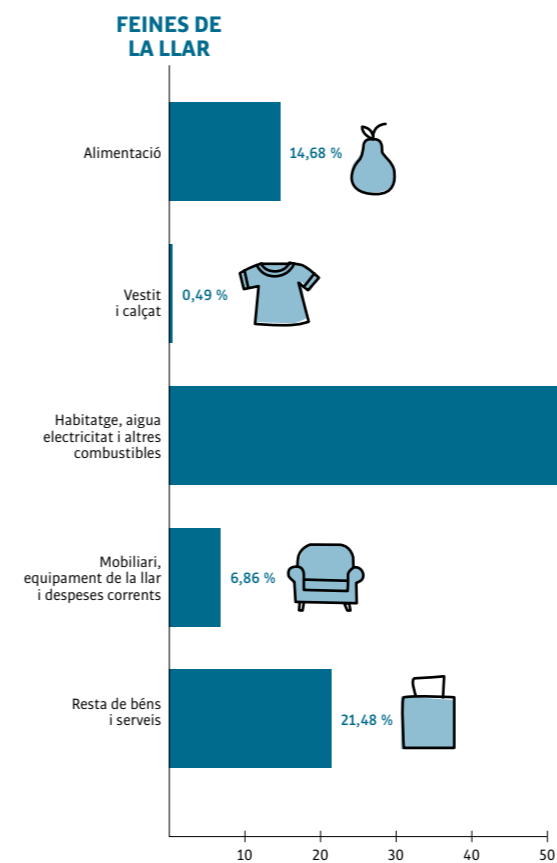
FEINES DE LA LLAR

Alimentació

14,68 %

Vestit i calçat

0,49 %

Habitatge, aigua electricitat i altres combustibles

Mobiliari, equipament de la llar i despeses corrents

6,86 %

Resta de béns i serveis

21,48 %

10
20
30
40
50